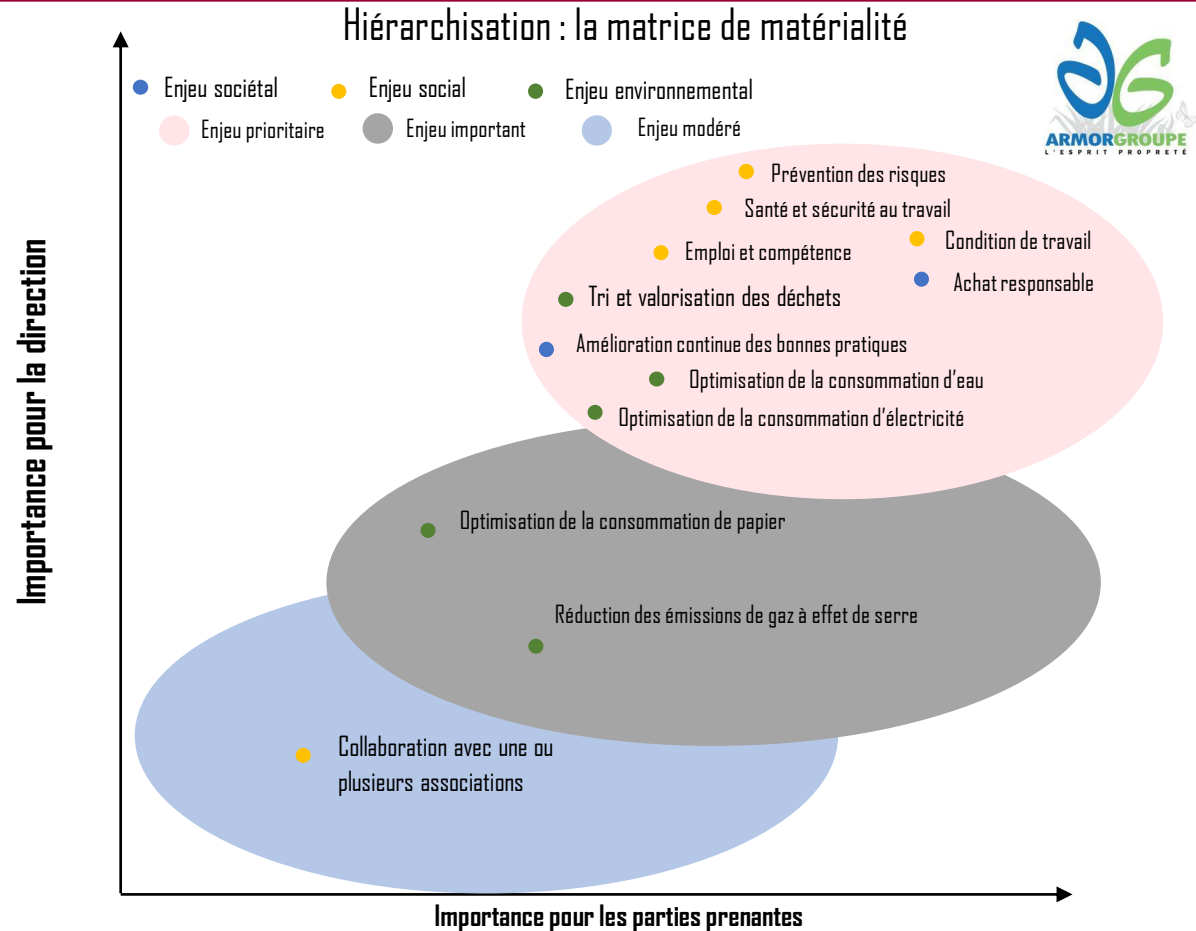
Hiérarchisation : la matrice de matérialité

ARMORGROUPE
L'ESPRIT PROPRETÉ

Enjeu sociétal
Enjeu social
Enjeu environnemental
Enjeu prioritaire
Enjeu important
Enjeu modéré

Prévention des risques
Santé et sécurité au travail
Emploi et compétence
Condition de travail
Achat responsable
Tri et valorisation des déchets
Amélioration continue des bonnes pratiques
Optimisation de la consommation d'eau
Optimisation de la consommation d'électricité

Optimisation de la consommation de papier
Réduction des émissions de gaz à effet de serre

Collaboration avec une ou plusieurs associations

Importance pour la direction

Importance pour les parties prenantes